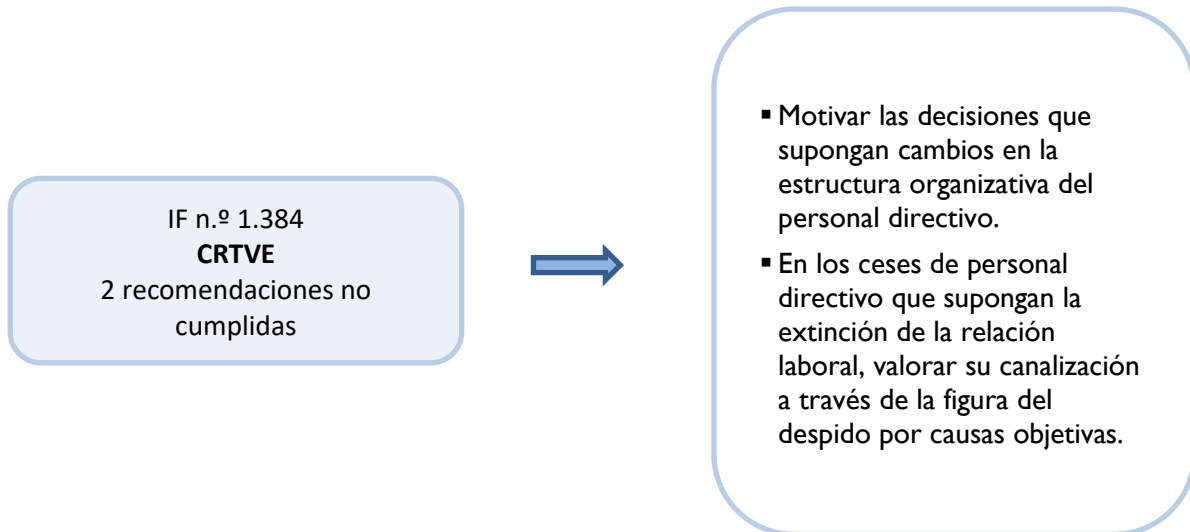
IF n.º 1.384
**CRTVE**
2 recomendaciones no cumplidas

- Motivar las decisiones que supongan cambios en la estructura organizativa del personal directivo.
- En los ceses de personal directivo que supongan la extinción de la relación laboral, valorar su canalización a través de la figura del despido por causas objetivas.